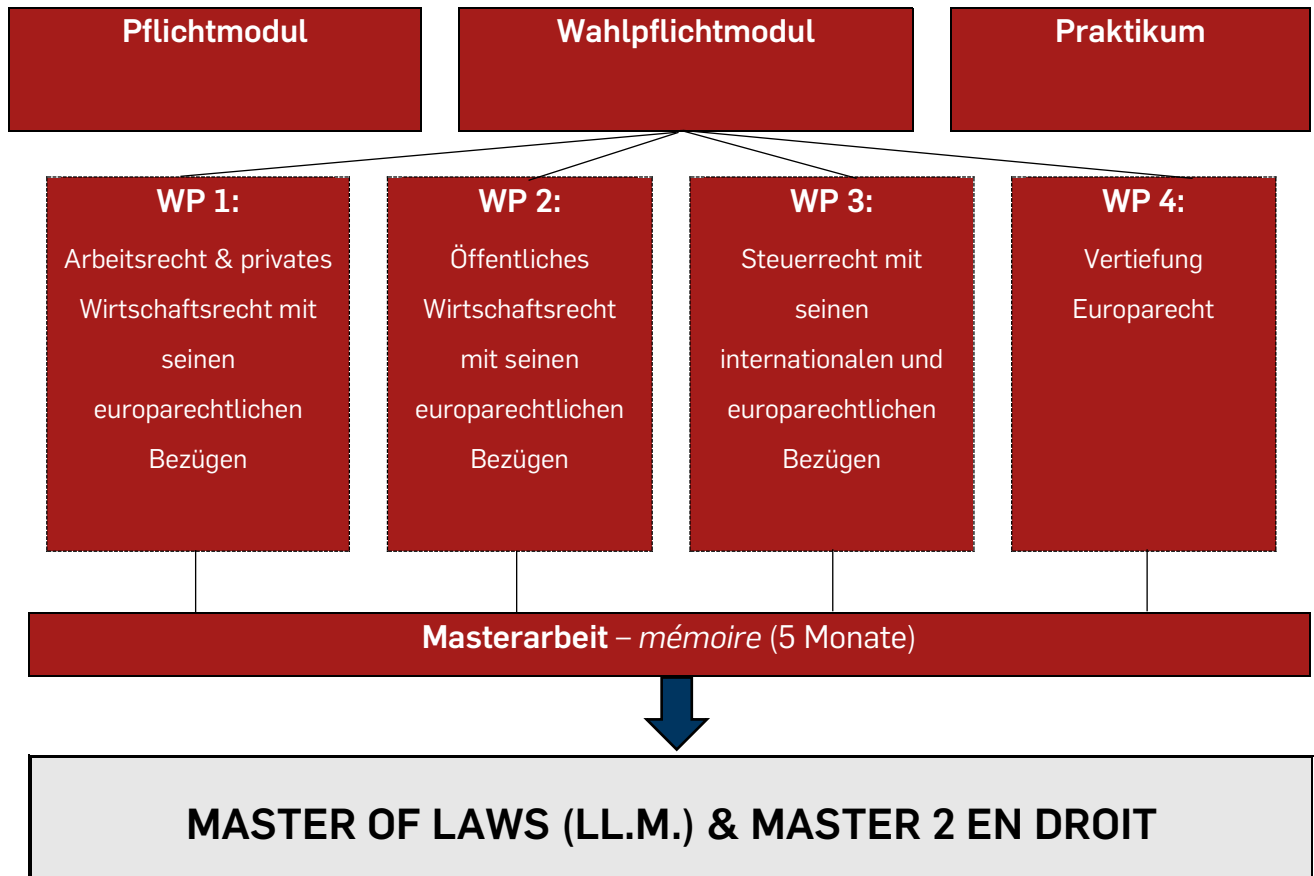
Pflichtmodul

Wahlpflichtmodul

Praktikum

WP 1:
Arbeitsrecht & privates Wirtschaftsrecht mit seinen europarechtlichen Bezügen

WP 2:
Öffentliches Wirtschaftsrecht mit seinen europarechtlichen Bezügen

WP 3:
Steuerrecht mit seinen internationalen und europarechtlichen Bezügen

WP 4:
Vertiefung Europarecht

Masterarbeit – mémoire (5 Monate)

MASTER OF LAWS (LL.M.) & MASTER 2 EN DROIT